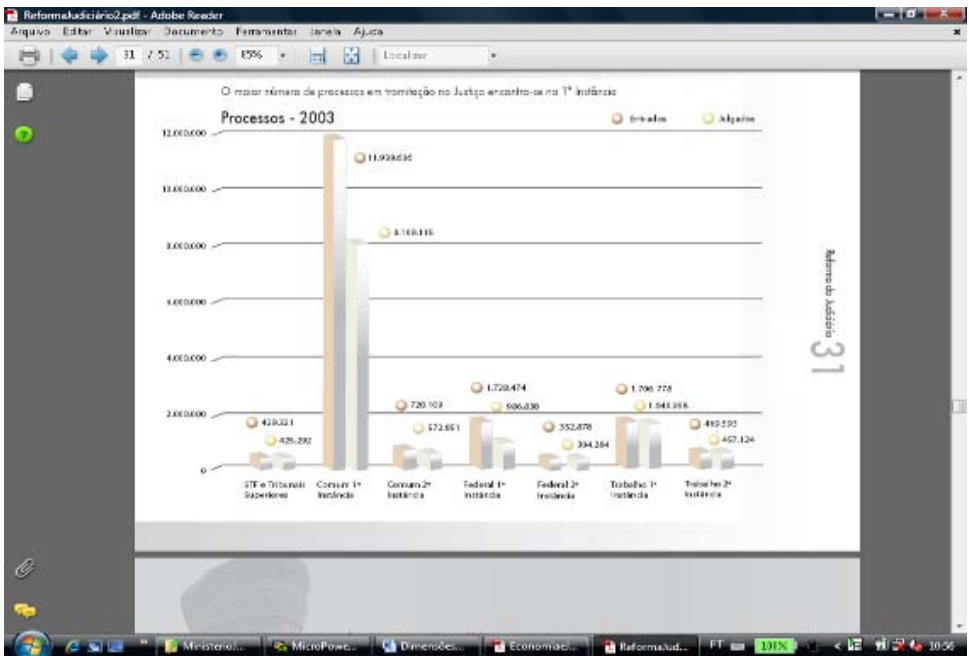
Reformajudiciário2.pdf - Adobe Reader

Arquivo Editar Visualizar Documento Ferramentas Janela Ajuda

31 / 51 85% Localizar

O maior número de processos em tramitação na Justiça encontra-se na 1ª instância

Processos - 2003

Entradas Julgados

12.000.000
10.000.000
8.000.000
6.000.000
4.000.000
2.000.000
0

439.321
425.292
11.939.636
8.160.116
720.103
572.651
1.728.474
906.030
352.878
304.284
1.706.778
1.543.996
499.593
457.124

STF e Tribunais Superiores
Comum 1ª Instância
Comum 2ª Instância
Federal 1ª Instância
Federal 2ª Instância
Trabalho 1ª Instância
Trabalho 2ª Instância

Reforma do Judiciário

31

Ministerio... MicroPowe... Dimensões... Economiad... Reformajud... PT 101% 10:56